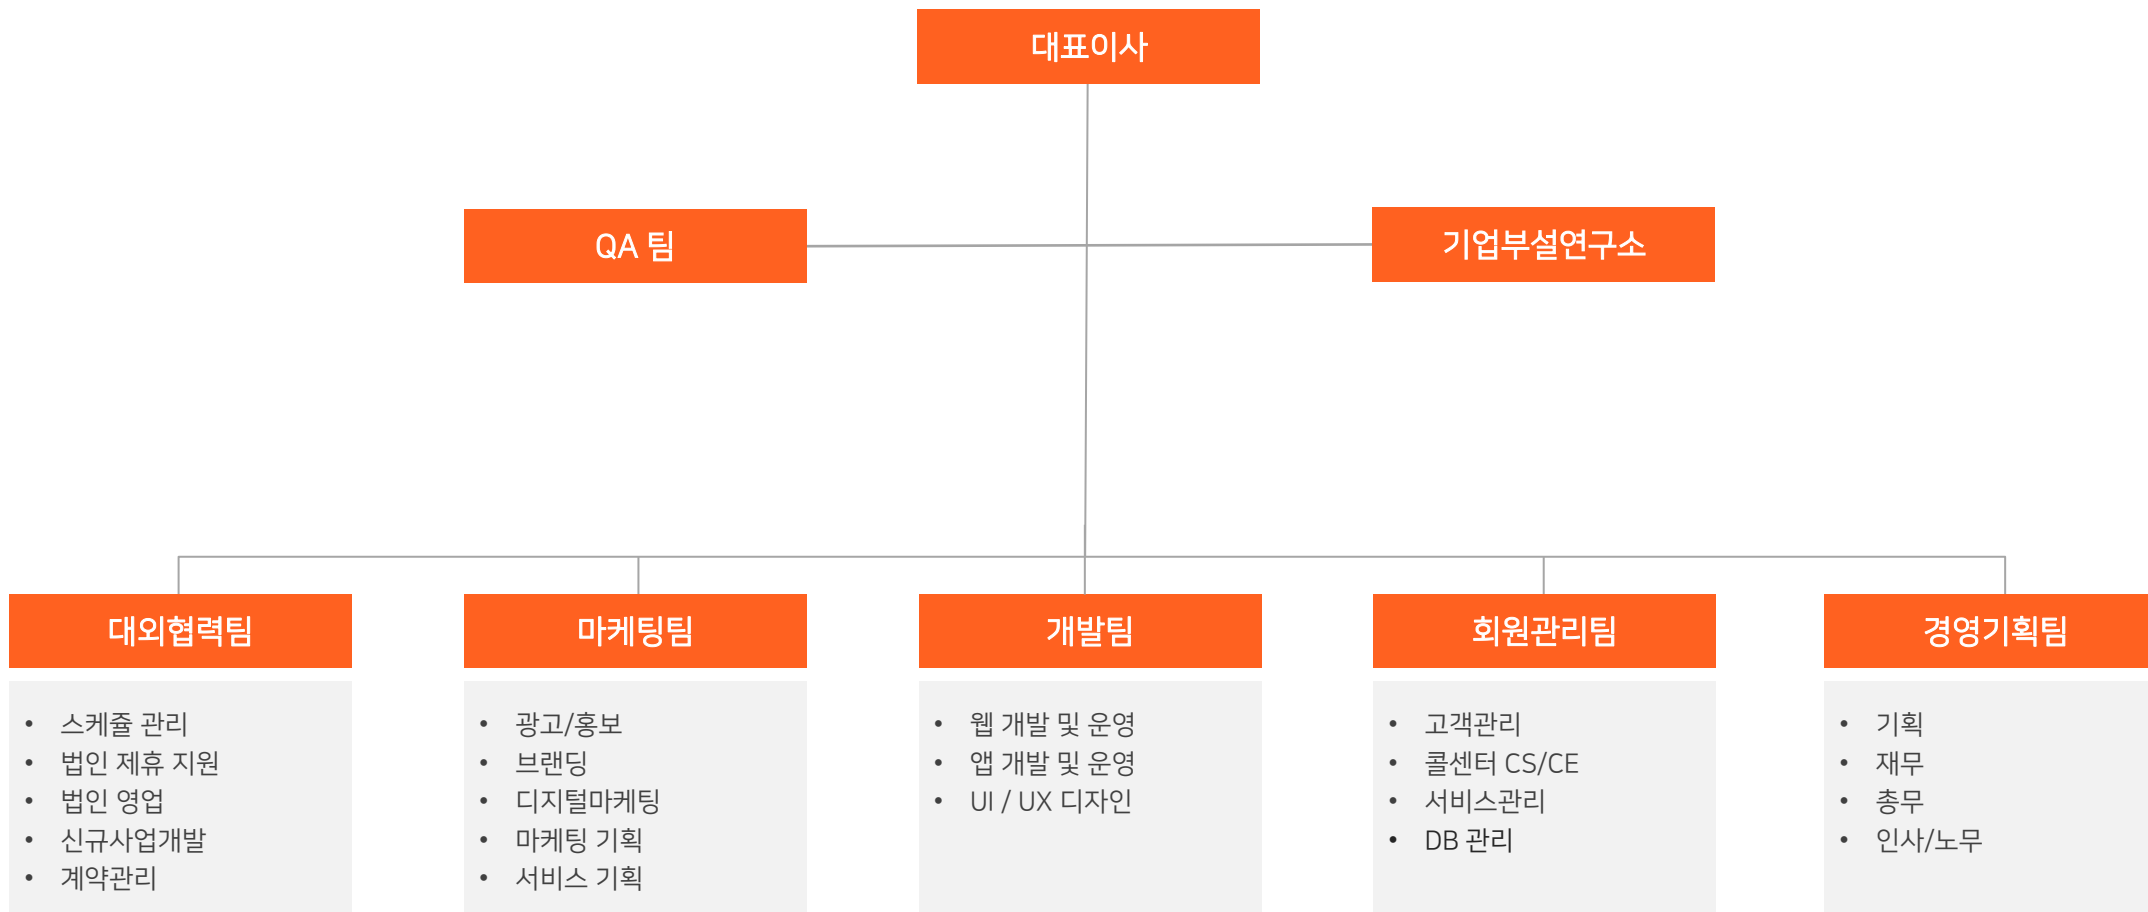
대표이사

QA 팀

기업부설연구소

대외협력팀

- 스케쥴 관리
- 법인 제휴 지원
- 법인 영업
- 신규사업개발
- 계약관리

마케팅팀

- 광고/홍보
- 브랜딩
- 디지털마케팅
- 마케팅 기획
- 서비스 기획

개발팀

- 웹 개발 및 운영
- 앱 개발 및 운영
- UI / UX 디자인

회원관리팀

- 고객관리
- 콜센터 CS/CE
- 서비스관리
- DB 관리

경영기획팀

- 기획
- 재무
- 총무
- 인사/노무